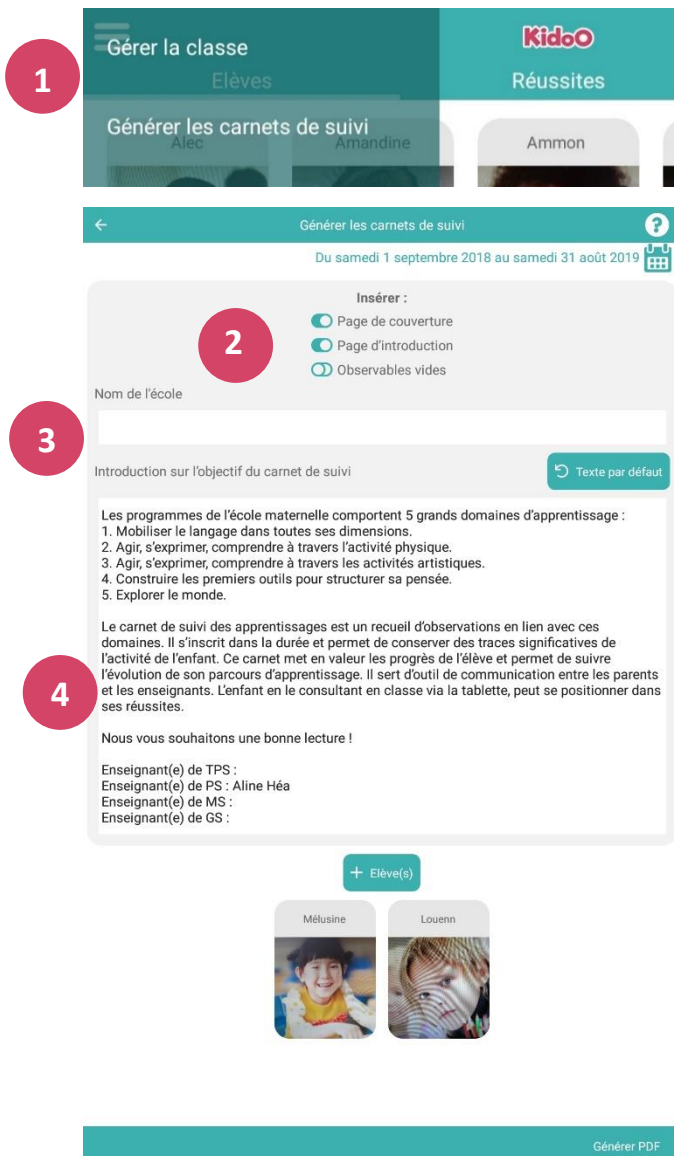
1

Gérer la classe

Elèves

KidoO

Réussites

Générer les carnets de suivi

Alec

Amandine

Ammon

Générer les carnets de suivi

Du samedi 1 septembre 2018 au samedi 31 août 2019

Insérer :

2

Page de couverture

Page d'introduction

Observables vides

Nom de l'école

3

Introduction sur l'objectif du carnet de suivi

Texte par défaut

Les programmes de l'école maternelle comportent 5 grands domaines d'apprentissage :
1. Mobiliser le langage dans toutes ses dimensions.
2. Agir, s'exprimer, comprendre à travers l'activité physique.
3. Agir, s'exprimer, comprendre à travers les activités artistiques.
4. Construire les premiers outils pour structurer sa pensée.
5. Explorer le monde.

4

Le carnet de suivi des apprentissages est un recueil d'observations en lien avec ces domaines. Il s'inscrit dans la durée et permet de conserver des traces significatives de l'activité de l'enfant. Ce carnet met en valeur les progrès de l'élève et permet de suivre l'évolution de son parcours d'apprentissage. Il sert d'outil de communication entre les parents et les enseignants. L'enfant en le consultant en classe via la tablette, peut se positionner dans ses réussites.

Nous vous souhaitons une bonne lecture !

Enseignant(e) de TPS :
Enseignant(e) de PS : Aline Héa
Enseignant(e) de MS :
Enseignant(e) de GS :

+ Elève(s)

Mélusine

Louenn

Générer PDF